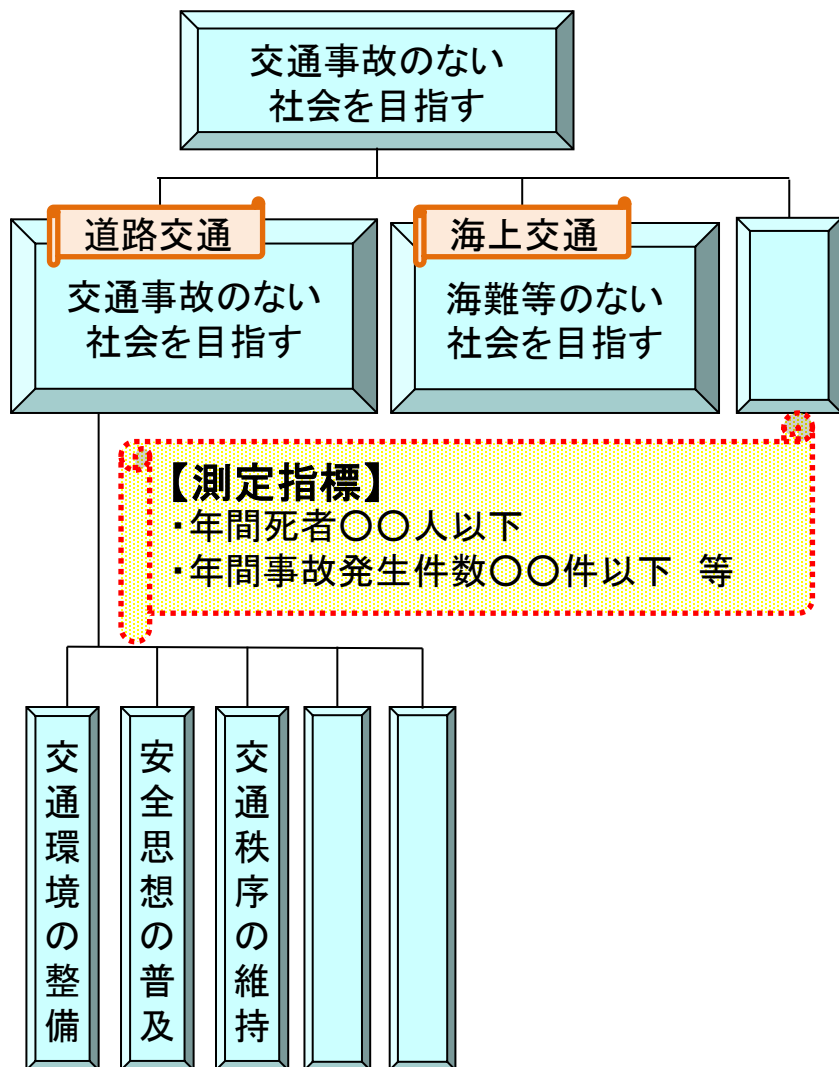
交通事故のない
社会を目指す

道路交通
交通事故のない
社会を目指す

海上交通
海難等のない
社会を目指す

【測定指標】
・年間死者○○人以下
・年間事故発生件数○○件以下　等

交通環境の整備

安全思想の普及

交通秩序の維持